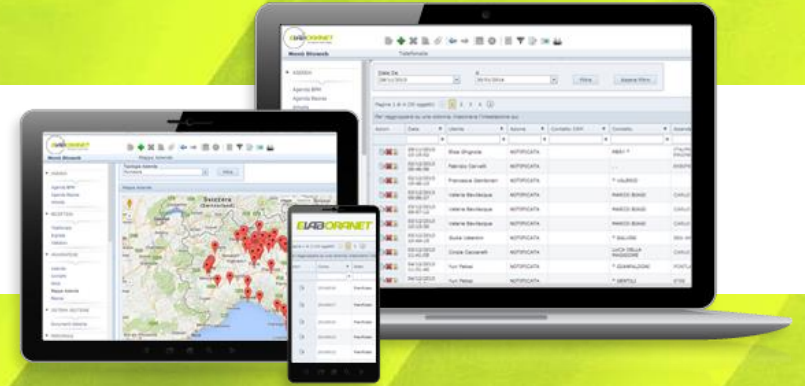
LABORANET

Menù Divisioni

Telefonate

Data Da

A

Filtra

Azzera Filtro

Azioni

Data

Utente

Azione

Contatto CRM

Contatto

Elisa Ghignola

Fabrizio Carvelli

Francesca Giordano

Valeria Bevilacqua

Valeria Bevilacqua

Valeria Bevilacqua

Valeria Bevilacqua

Giulia Valentini

Cinzia Zaccarelli

Yuri Patrizi

Yuri Patrizi

NOTIFICATA

NOTIFICATA

NOTIFICATA

NOTIFICATA

NOTIFICATA

NOTIFICATA

NOTIFICATA

NOTIFICATA

NOTIFICATA

NOTIFICATA

NOTIFICATA

MARCO BIANO

MARCO BIANO

MARCO BIANO

LUCA DELLA RAGGIONE

Agenda BPM

Agenda Banca

Mappa Aziende

Svizzera

Filtra

Agenda

Contatti

Mappa Aziende

Documenti Aziende

LABORANET

Notificata

Notificata

Notificata

Notificata